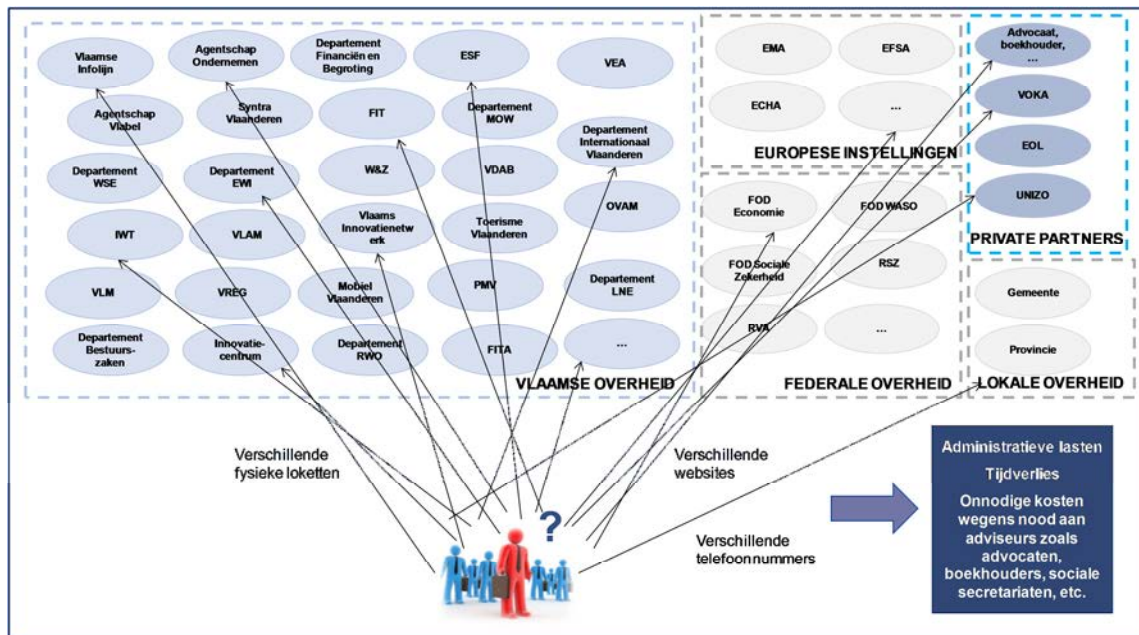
Vlaamse Infolijn

Agentschap Ondernemen

Departement Financiën en Begroting

ESF

VEA

Agentschap Vlabel

Syntra Vlaanderen

FIT

Departement MOW

Departement Internationaal Vlaanderen

Departement WSE

Departement EWI

W&Z

VDAB

OVAM

IWT

VLAM

Vlaams Innovatienetwerk

Toerisme Vlaanderen

VLM

VREG

Mobiel Vlaanderen

PMV

Departement LNE

Departement Bestuurszaken

Innovatiecentrum

Departement RWO

FITA

...

VLAAMSE OVERHEID

EMA

EFSA

ECHA

...

EUROPESE INSTELLINGEN

FOD Economie

FOD WASO

FOD Sociale Zekerheid

RSZ

RVA

...

FEDERALE OVERHEID

Advocaat, boekhouder, ...

VOKA

EOL

UNIZO

PRIVATE PARTNERS

Gemeente

Provincie

LOKALE OVERHEID

Verschillende fysieke loketten

Verschillende websites

Verschillende telefoonnummers

Administratieve lasten

Tijdverlies

Onnodige kosten wegens nood aan adviseurs zoals advocaten, boekhouders, sociale secretariaten, etc.